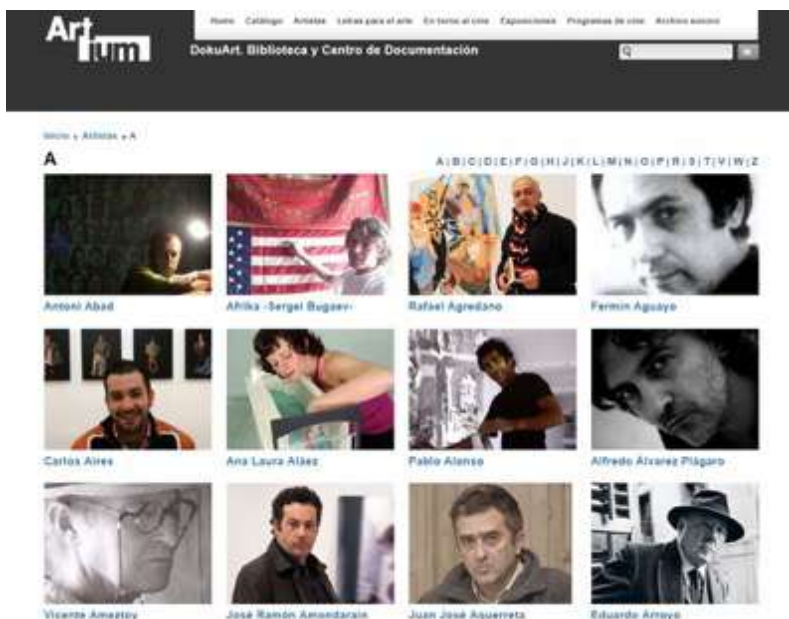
Art ium

Home Catálogo Artistas Letras para el arte En torno al cine Exposiciones Programas de cine Archivo sonoro

DokuArt. Biblioteca y Centro de Documentación

Inicio » Artistas » A

A

A | B | C | D | E | F | G | H | I | J | K | L | M | N | O | P | R | S | T | V | W | Z

Antoni Abad

Afrika -Sergei Bugaev-

Rafael Agredano

Fermín Aguayo

Carlos Aires

Ana Laura Aláez

Pablo Alonso

Alfredo Álvarez Plágaro

Vicente Ameztoy

José Ramón Amondarain

Juan José Aquerreta

Eduardo Arroyo